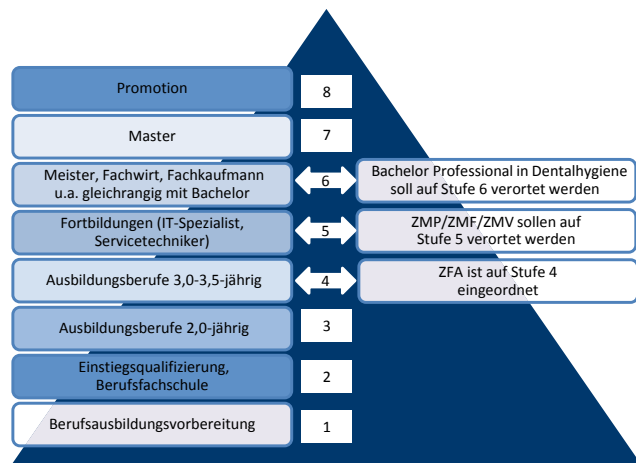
Promotion
8

Master
7

Meister, Fachwirt, Fachkaufmann u.a. gleichrangig mit Bachelor
6
Bachelor Professional in Dentalhygiene soll auf Stufe 6 verortet werden

Fortbildungen (IT-Spezialist, Servicetechniker)
5
ZMP/ZMF/ZMV sollen auf Stufe 5 verortet werden

Ausbildungsberufe 3,0-3,5-jährig
4
ZFA ist auf Stufe 4 eingeordnet

Ausbildungsberufe 2,0-jährig
3

Einstiegsqualifizierung, Berufsfachschule
2

Berufsausbildungsvorbereitung
1